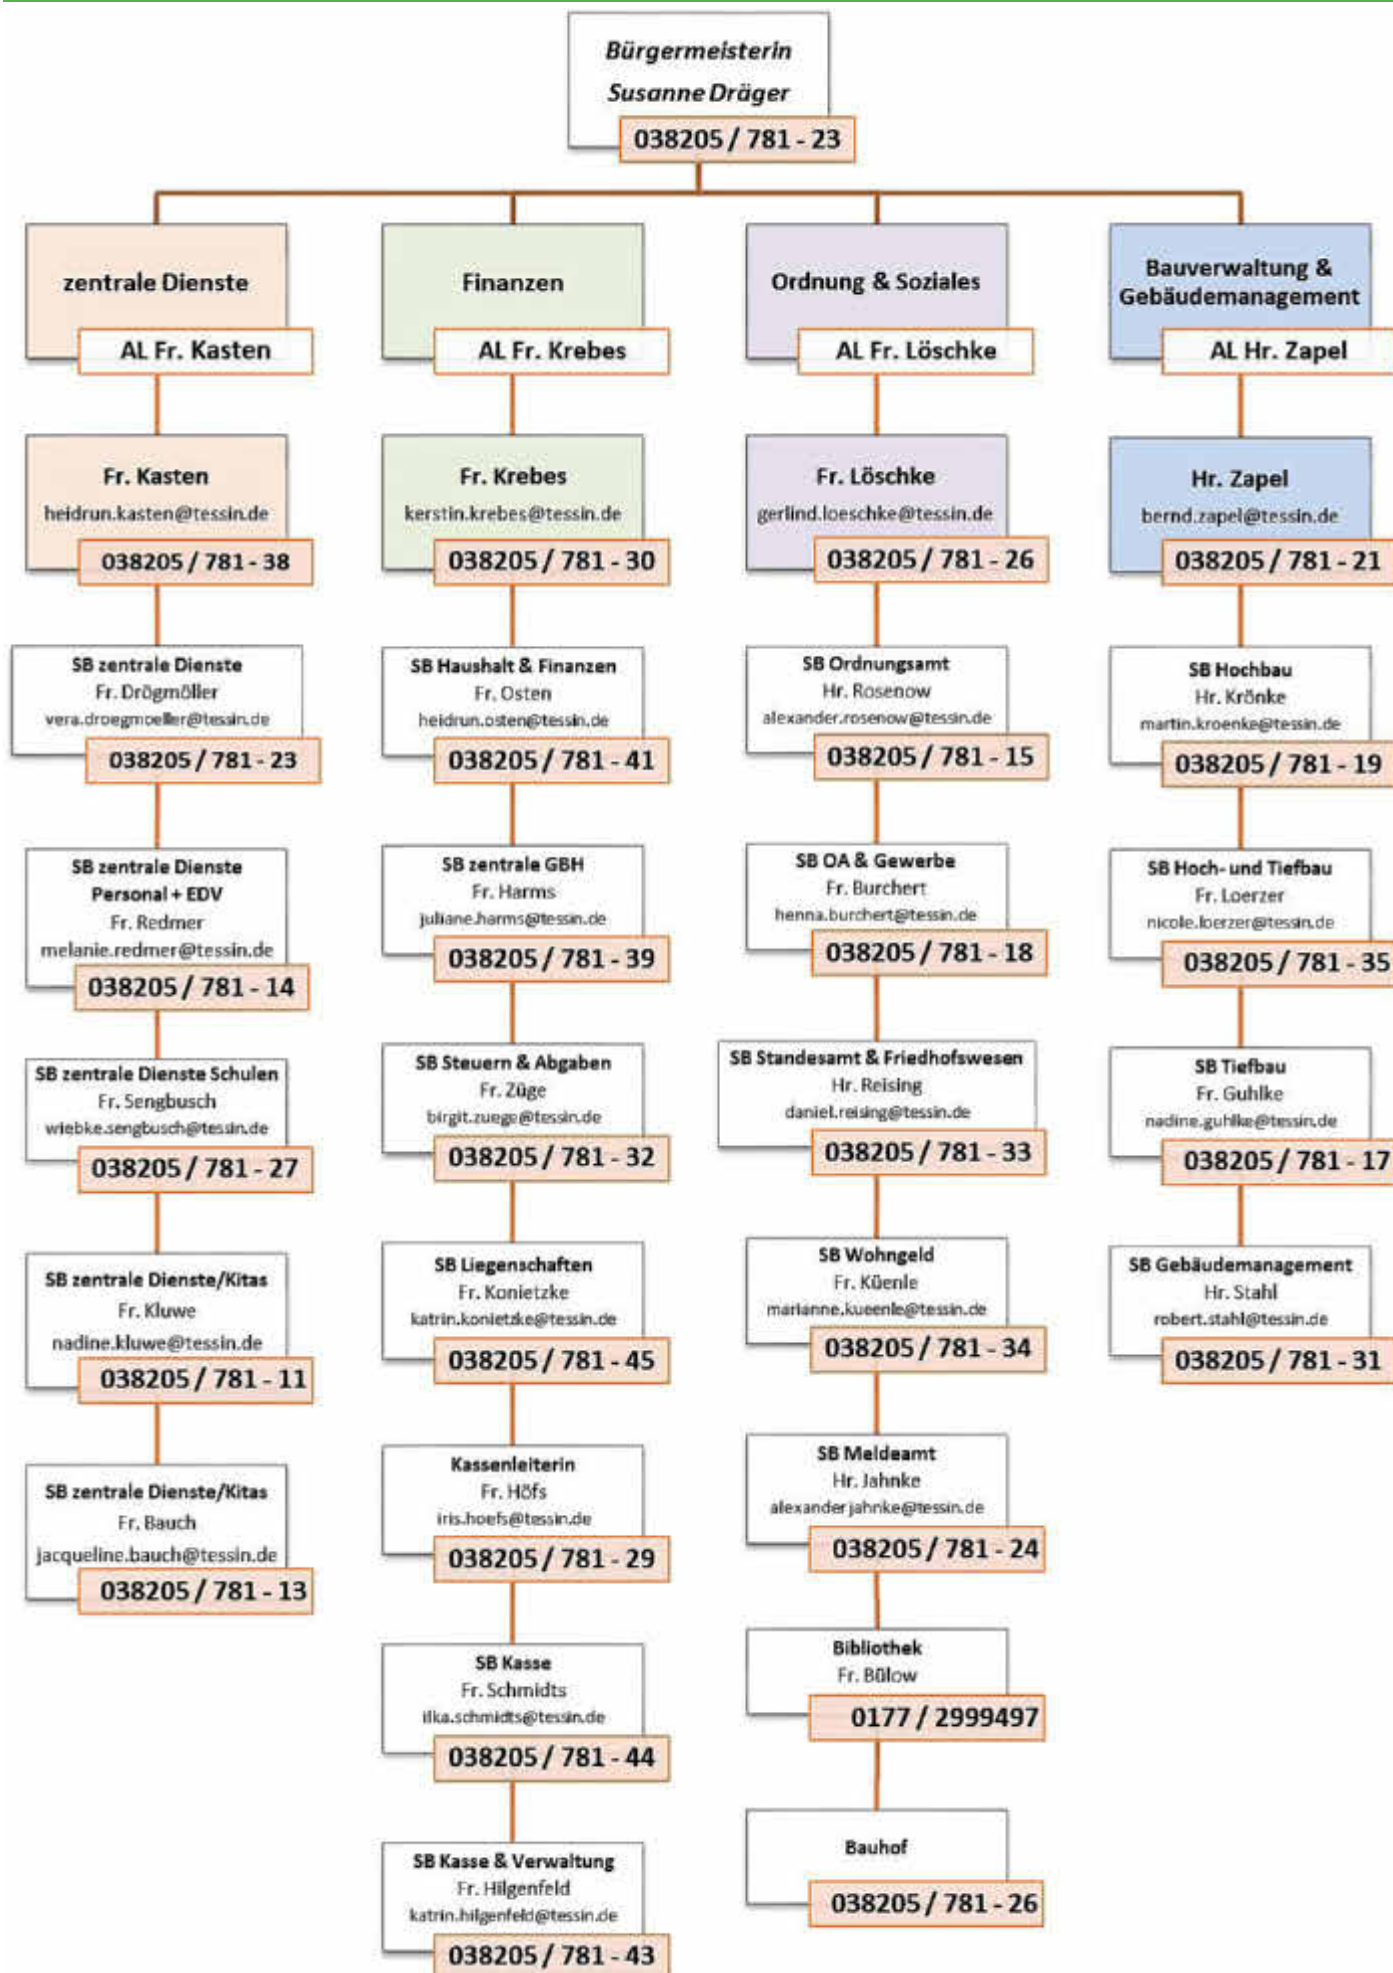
Bürgermeisterin
Susanne Dräger
038205 / 781 - 23

zentrale Dienste
AL Fr. Kasten

Fr. Kasten
heidrun.kasten@tessin.de
038205 / 781 - 38

SB zentrale Dienste
Fr. Drögmöller
vera.droegmoeller@tessin.de
038205 / 781 - 23

SB zentrale Dienste
Personal + EDV
Fr. Redmer
melanie.redmer@tessin.de
038205 / 781 - 14

SB zentrale Dienste Schulen
Fr. Sengbusch
wiebke.sengbusch@tessin.de
038205 / 781 - 27

SB zentrale Dienste/Kitas
Fr. Kluwe
nadine.kluwe@tessin.de
038205 / 781 - 11

SB zentrale Dienste/Kitas
Fr. Bauch
jacqueline.bauch@tessin.de
038205 / 781 - 13

Finanzen
AL Fr. Krebes

Fr. Krebes
kerstin.krebes@tessin.de
038205 / 781 - 30

SB Haushalt & Finanzen
Fr. Osten
heidrun.osten@tessin.de
038205 / 781 - 41

SB zentrale GBH
Fr. Harms
juliane.harms@tessin.de
038205 / 781 - 39

SB Steuern & Abgaben
Fr. Züge
birgit.zuege@tessin.de
038205 / 781 - 32

SB Liegenschaften
Fr. Konietzke
katrin.konietzke@tessin.de
038205 / 781 - 45

Kassenleiterin
Fr. Höfs
iris.hoefs@tessin.de
038205 / 781 - 29

SB Kasse
Fr. Schmidts
ilka.schmidts@tessin.de
038205 / 781 - 44

SB Kasse & Verwaltung
Fr. Hilgenfeld
katrin.hilgenfeld@tessin.de
038205 / 781 - 43

Ordnung & Soziales
AL Fr. Löschke

Fr. Löschke
gerlind.loeschke@tessin.de
038205 / 781 - 26

SB Ordnungsamt
Hr. Rosenow
alexander.rosenow@tessin.de
038205 / 781 - 15

SB OA & Gewerbe
Fr. Burchert
henna.burchert@tessin.de
038205 / 781 - 18

SB Standesamt & Friedhofswesen
Hr. Reising
daniel.reising@tessin.de
038205 / 781 - 33

SB Wohngeld
Fr. Küenle
marianne.kueenle@tessin.de
038205 / 781 - 34

SB Meldeamt
Hr. Jahnke
alexander.jahnke@tessin.de
038205 / 781 - 24

Bibliothek
Fr. Bülow
0177 / 2999497

Bauhof
038205 / 781 - 26

Bauverwaltung & Gebäudemanagement
AL Hr. Zapel

Hr. Zapel
bernd.zapel@tessin.de
038205 / 781 - 21

SB Hochbau
Hr. Krönke
martin.kroenke@tessin.de
038205 / 781 - 19

SB Hoch- und Tiefbau
Fr. Loerzer
nicole.loerzer@tessin.de
038205 / 781 - 35

SB Tiefbau
Fr. Guhlke
nadine.guhlke@tessin.de
038205 / 781 - 17

SB Gebäudemanagement
Hr. Stahl
robert.stahl@tessin.de
038205 / 781 - 31